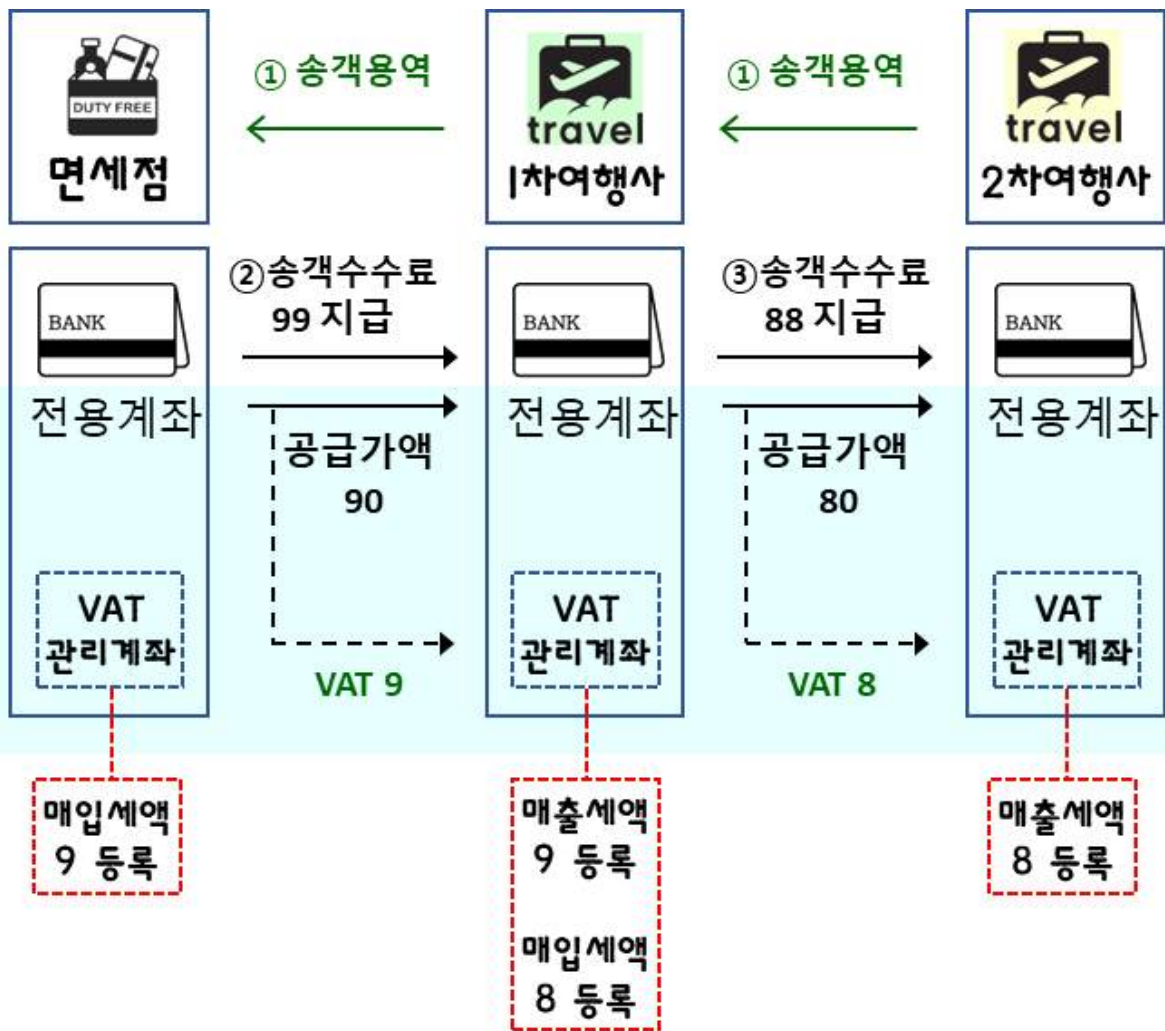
DUTY FREE
면세점

① 송객용역

travel
1차여행사

① 송객용역

travel
2차여행사

BANK
전용계좌

VAT
관리계좌

②송객수수료
99 지급

공급가액
90

VAT 9

BANK
전용계좌

VAT
관리계좌

③송객수수료
88 지급

공급가액
80

VAT 8

BANK
전용계좌

VAT
관리계좌

매입세액
9 등록

매출세액
9 등록

매입세액
8 등록

매출세액
8 등록